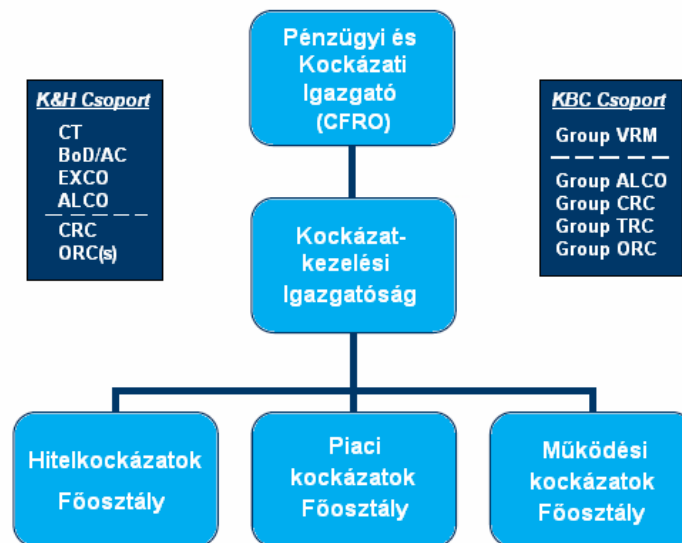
K&H Csoport
CT
BoD/AC
EXCO
ALCO
CRC
ORC(s)

Pénzügyi és Kockázati Igazgató (CFRO)

KBC Csoport
Group VRM
Group ALCO
Group CRC
Group TRC
Group ORC

Kockázatkezelési Igazgatóság

Hitelkockázatok Főosztály

Piaci kockázatok Főosztály

Működési kockázatok Főosztály